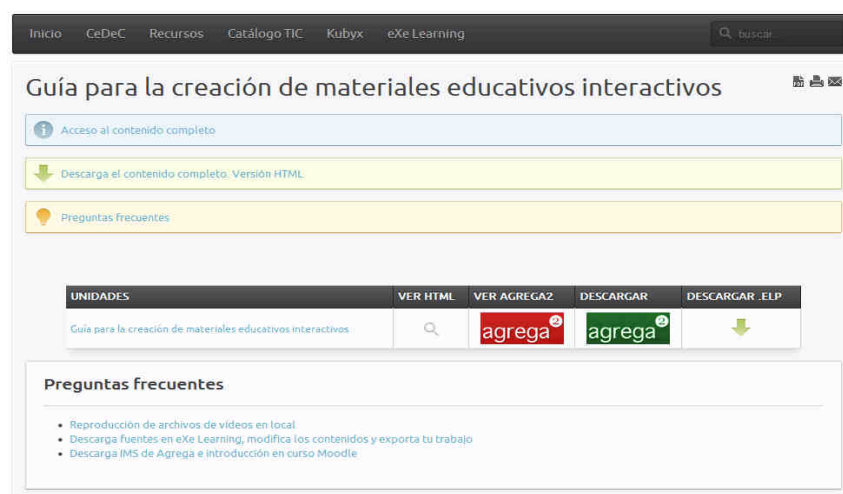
Inicio CeDeC Recursos Catálogo TIC Kubyx eXe Learning

buscar...

Guía para la creación de materiales educativos interactivos

Acceso al contenido completo

Descarga el contenido completo. Versión HTML

Preguntas frecuentes

| UNIDADES | VER HTML | VER AGREGA2 | DESCARGAR | DESCARGAR .ELP |
|---|---|---|---|---|
| Guía para la creación de materiales educativos interactivos | | agrega 2 | agrega 2 | |

Preguntas frecuentes

- Reproducción de archivos de vídeos en local
- Descarga fuentes en eXe Learning, modifica los contenidos y exporta tu trabajo
- Descarga IMS de Agrega e introducción en curso Moodle